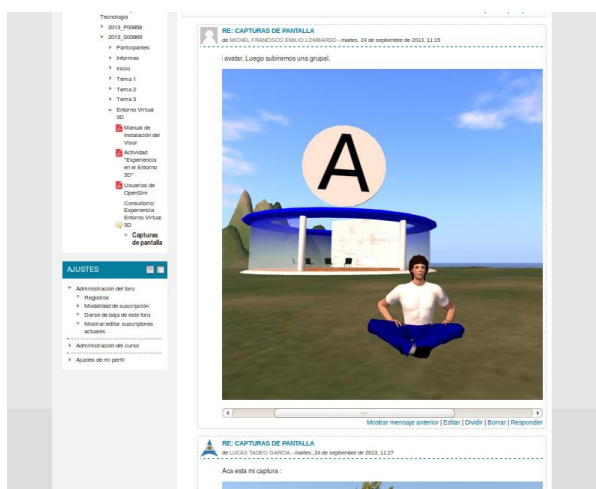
Tecnologia
2013_P00858
2013_D00869
Participantes
Informes
Inicio
Tema 1
Tema 2
Tema 3
Entorno Virtual 3D
Manual de Instalación del Visor
Actividad "Experiencia en el Entorno 3D"
Usuarios de OpenSim
Consultorio: Experiencia Entorno Virtual 3D
Capturas de pantalla

AJUSTES
Administración del foro
Registros
Modalidad de suscripción
Darse de baja de este foro
Mostrar/editar suscriptores actuales
Administración del curso
Ajustes de mi perfil

RE: CAPTURAS DE PANTALLA
de MICHEL FRANCISCO EMILIO LOMBARDO - martes, 24 de septiembre de 2013, 11:15

avatar. Luego subiremos una grupal.

A

Mostrar mensaje anterior | Editar | Dividir | Borrar | Responder

RE: CAPTURAS DE PANTALLA
de LUCAS TADEO GARCIA - martes, 24 de septiembre de 2013, 11:27

Aca esta mi captura :